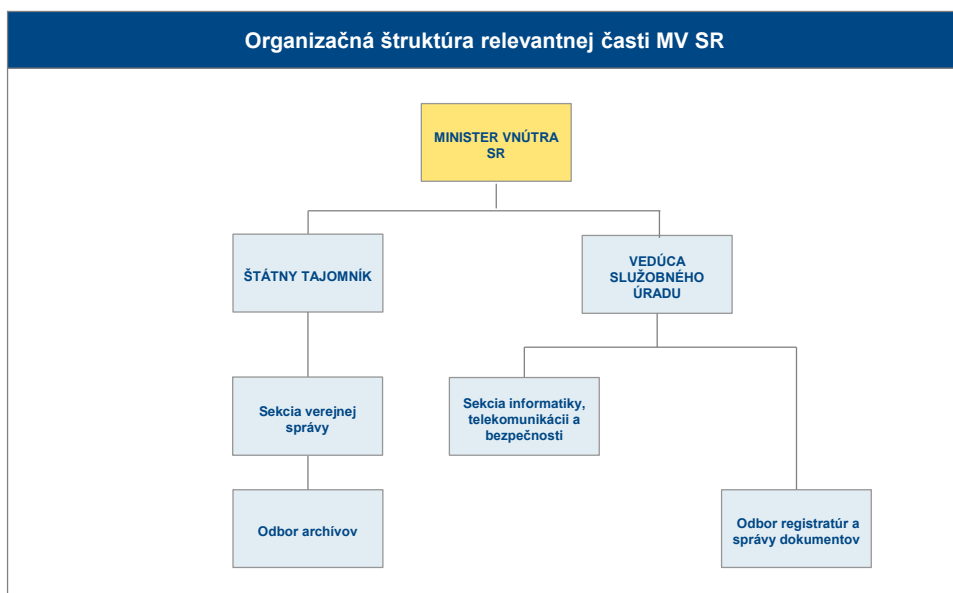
Organizačná štruktúra relevantnej časti MV SR

MINISTER VNÚTRA SR

ŠTÁTNY TAJOMNÍK

VEDÚCA SLUŽOBNÉHO ÚRADU

Sekcia verejnej správy

Sekcia informatiky, telekomunikácii a bezpečnosti

Odbor archívov

Odbor registratúr a správy dokumentov